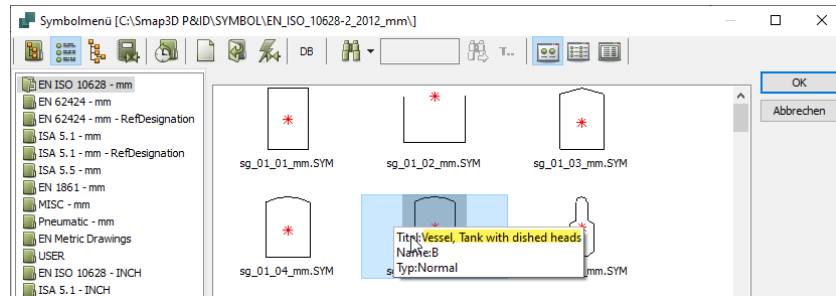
Symbolmenü [C:\Smap3D P&ID\SYMBOL\EN_ISO_10628-2_2012_mm\]

DB

T...

OK

Abbrechen

EN ISO 10628 - mm
EN 62424 - mm
EN 62424 - mm - RefDesignation
ISA 5.1 - mm
ISA 5.1 - mm - RefDesignation
ISA 5.5 - mm
EN 1861 - mm
MISC - mm
Pneumatic - mm
EN Metric Drawings
USER
EN ISO 10628 - INCH
ISA 5.1 - INCH

sg_01_01_mm.SYM
sg_01_02_mm.SYM
sg_01_03_mm.SYM
sg_01_04_mm.SYM
s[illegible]
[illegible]mm.SYM

Titel:Vessel, Tank with dished heads
Name:B
Typ:Normal